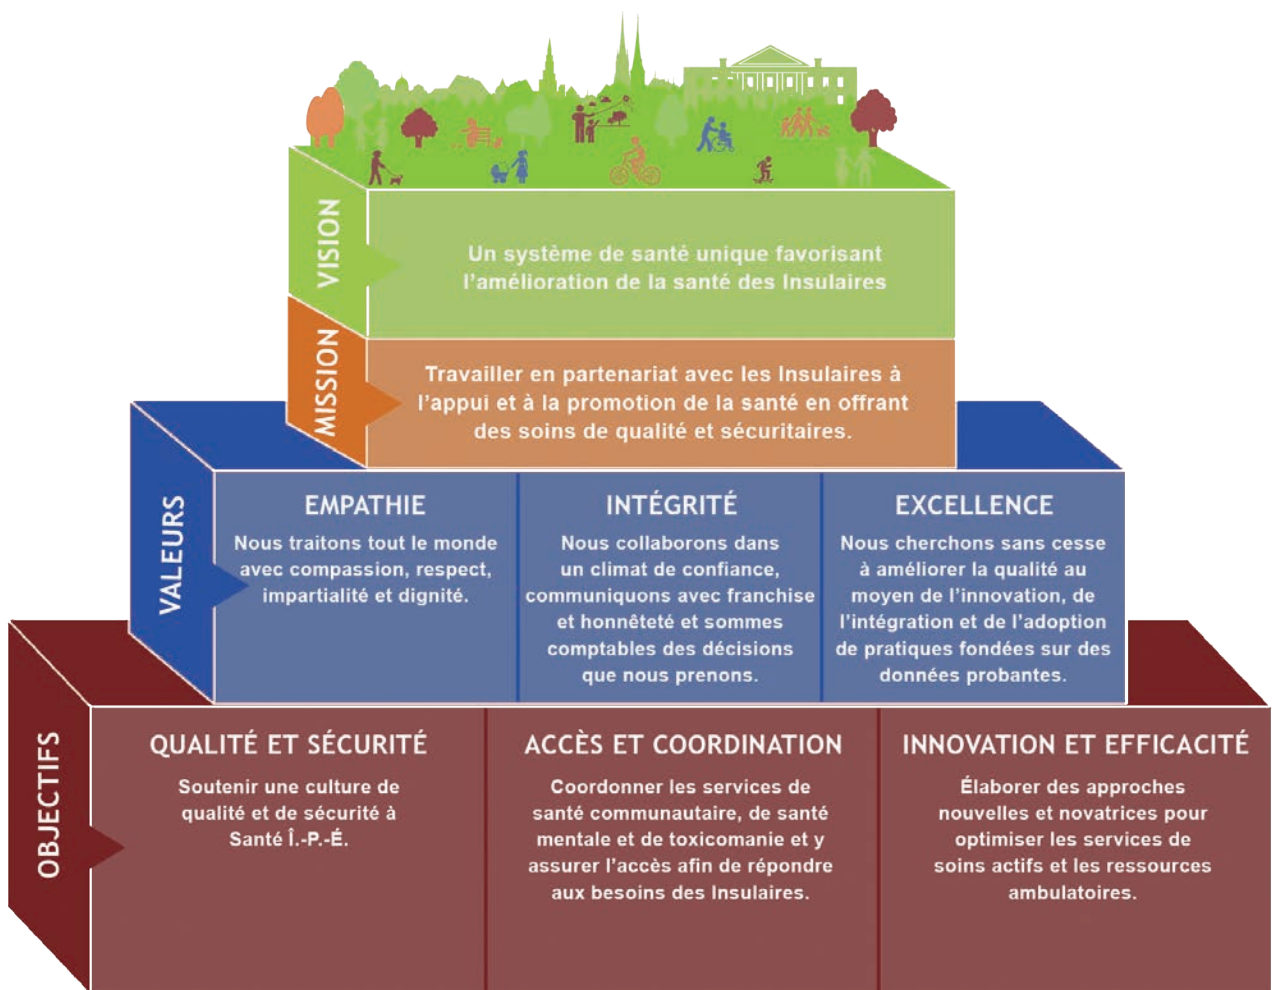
VISION

Un système de santé unique favorisant l'amélioration de la santé des Insulaires

MISSION

Travailler en partenariat avec les Insulaires à l'appui et à la promotion de la santé en offrant des soins de qualité et sécuritaires.

VALEURS

EMPATHIE

Nous traitons tout le monde avec compassion, respect, impartialité et dignité.

INTÉGRITÉ

Nous collaborons dans un climat de confiance, communiquons avec franchise et honnêteté et sommes comptables des décisions que nous prenons.

EXCELLENCE

Nous cherchons sans cesse à améliorer la qualité au moyen de l'innovation, de l'intégration et de l'adoption de pratiques fondées sur des données probantes.

OBJECTIFS

QUALITÉ ET SÉCURITÉ

Soutenir une culture de qualité et de sécurité à Santé Î.-P.-É.

ACCÈS ET COORDINATION

Coordonner les services de santé communautaire, de santé mentale et de toxicomanie et y assurer l'accès afin de répondre aux besoins des Insulaires.

INNOVATION ET EFFICACITÉ

Élaborer des approches nouvelles et novatrices pour optimiser les services de soins actifs et les ressources ambulatoires.